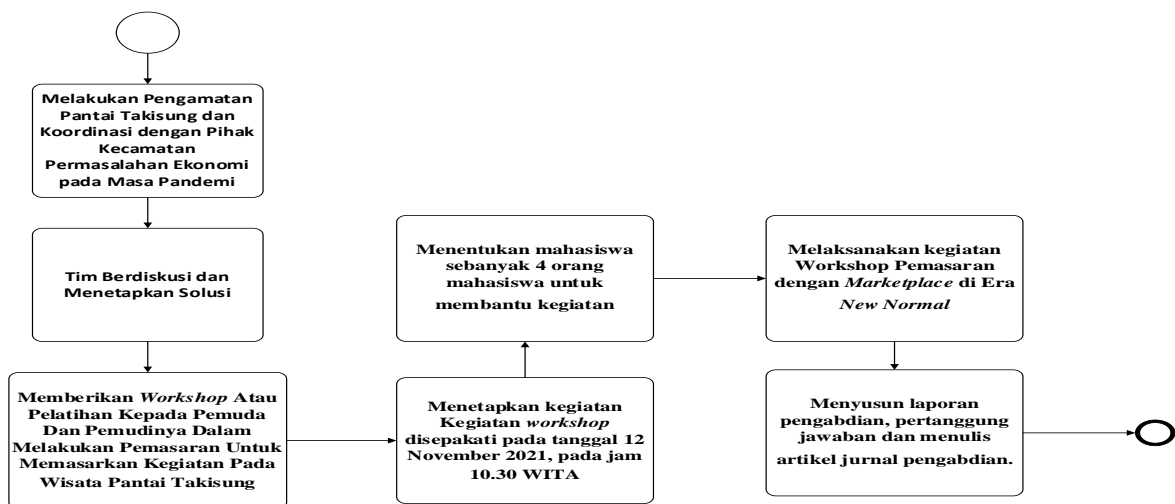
Melakukan Pengamatan Pantai Takisung dan Koordinasi dengan Pihak Kecamatan Permasalahan Ekonomi pada Masa Pandemi

Tim Berdiskusi dan Menetapkan Solusi

Memberikan *Workshop* Atau Pelatihan Kepada Pemuda Dan Pemudinya Dalam Melakukan Pemasaran Untuk Memasarkan Kegiatan Pada Wisata Pantai Takisung

Menetapkan kegiatan Kegiatan *workshop* disepakati pada tanggal 12 November 2021, pada jam 10.30 WITA

Menentukan mahasiswa sebanyak 4 orang mahasiswa untuk membantu kegiatan

Melaksanakan kegiatan Workshop Pemasaran dengan *Marketplace* di Era *New Normal*

Menyusun laporan pengabdian, pertanggung jawaban dan menulis artikel jurnal pengabdian.